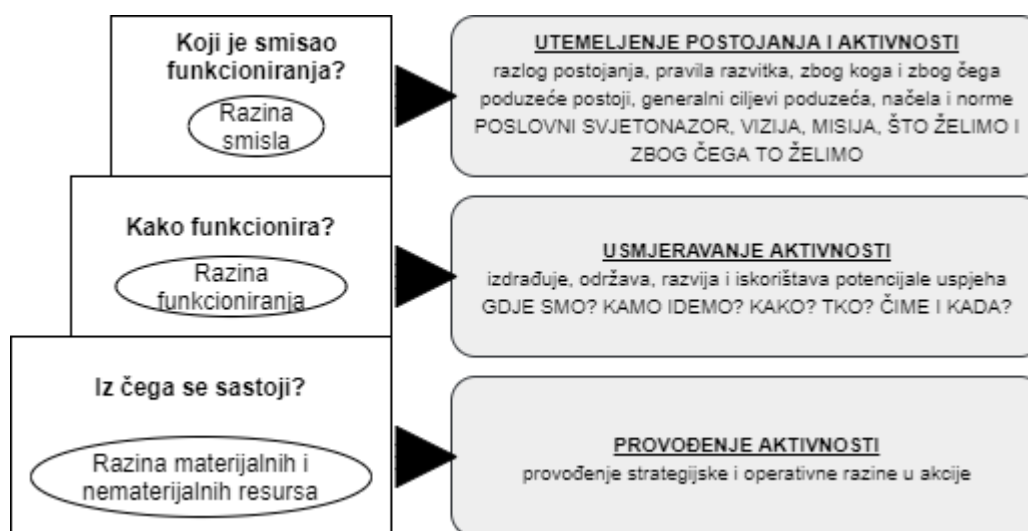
Koji je smisao funkcioniranja?

Razina smisla

UTEMELJENJE POSTOJANJA I AKTIVNOSTI
razlog postojanja, pravila razvitka, zbog koga i zbog čega poduzeće postoji, generalni ciljevi poduzeća, načela i norme POSLOVNI SVJETONAZOR, VIZIJA, MISIJA, ŠTO ŽELIMO I ZBOG ČEGA TO ŽELIMO

Kako funkcionira?

Razina funkcioniranja

USMJERAVANJE AKTIVNOSTI
izdrađuje, održava, razvija i iskorištava potencijale uspjeha GDJE SMO? KAMO IDEMO? KAKO? TKO? ČIME I KADA?

Iz čega se sastoji?

Razina materijalnih i nematerijalnih resursa

PROVOĐENJE AKTIVNOSTI
provođenje strategijske i operativne razine u akcije